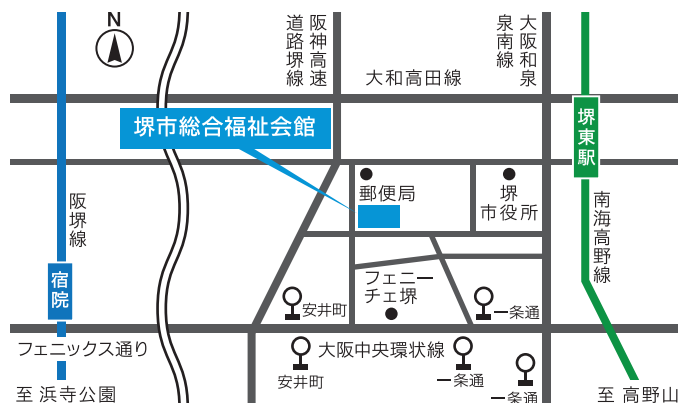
N

阪神高速
堺線

道路

大阪和泉
泉南線

大和高田線

堺市総合福祉会館

堺東駅

郵便局

堺
市役所

阪堺線

南海高野線

宿院

フェニー
チェ堺

安井町

一条通

フェニックス通り

大阪中央環状線

安井町

一条通

一条通

至 浜寺公園

至 高野山